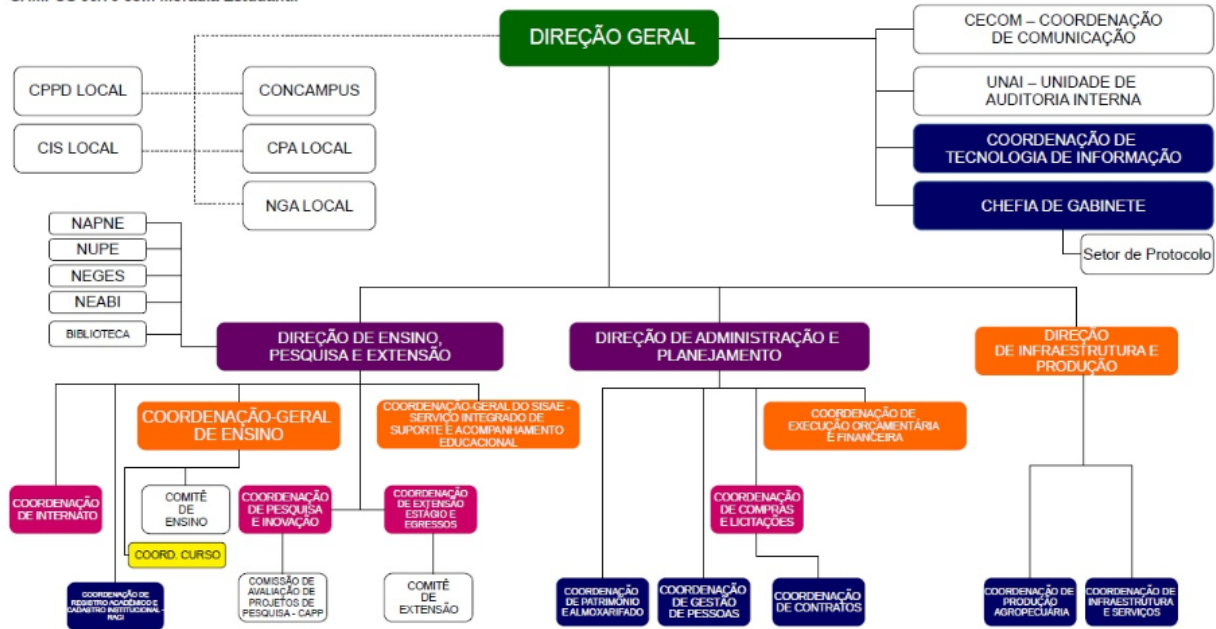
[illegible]

DIREÇÃO GERAL

CECOM – COORDENAÇÃO DE COMUNICAÇÃO

UNAI – UNIDADE DE AUDITORIA INTERNA

COORDENAÇÃO DE TECNOLOGIA DE INFORMAÇÃO

CHEFIA DE GABINETE

Setor de Protocolo

CPPD LOCAL

CONCAMPUS

CIS LOCAL

CPA LOCAL

NGA LOCAL

NAPNE

NUPE

NEGES

NEABI

BIBLIOTECA

DIREÇÃO DE ENSINO, PESQUISA E EXTENSÃO

DIREÇÃO DE ADMINISTRAÇÃO E PLANEJAMENTO

DIREÇÃO DE INFRAESTRUTURA E PRODUÇÃO

COORDENAÇÃO-GERAL DE ENSINO

COORDENAÇÃO-GERAL DO SISAE - SERVIÇO INTEGRADO DE SUPORTE E ACOMPANHAMENTO EDUCACIONAL

COORDENAÇÃO DE EXECUÇÃO ORÇAMENTÁRIA E FINANCEIRA

COORDENAÇÃO DE INTERNATO

COMITÊ DE ENSINO

COORD. CURSO

COORDENAÇÃO DE PESQUISA E INOVAÇÃO

COORDENAÇÃO DE EXTENSÃO ESTÁGIO E EGRESSOS

COORDENAÇÃO DE COMPRAS E LICITAÇÕES

COORDENAÇÃO DE REGISTRO ACADÊMICO E CADASTRO INSTITUCIONAL - RACI

COMISSÃO DE AVALIAÇÃO DE PROJETOS DE PESQUISA - CAPP

COMITÊ DE EXTENSÃO

COORDENAÇÃO DE PATRIMÔNIO E ALMOXARIFADO

COORDENAÇÃO DE GESTÃO DE PESSOAS

COORDENAÇÃO DE CONTRATOS

COORDENAÇÃO DE PRODUÇÃO AGROPECUÁRIA

COORDENAÇÃO DE INFRAESTRUTURA E SERVIÇOS